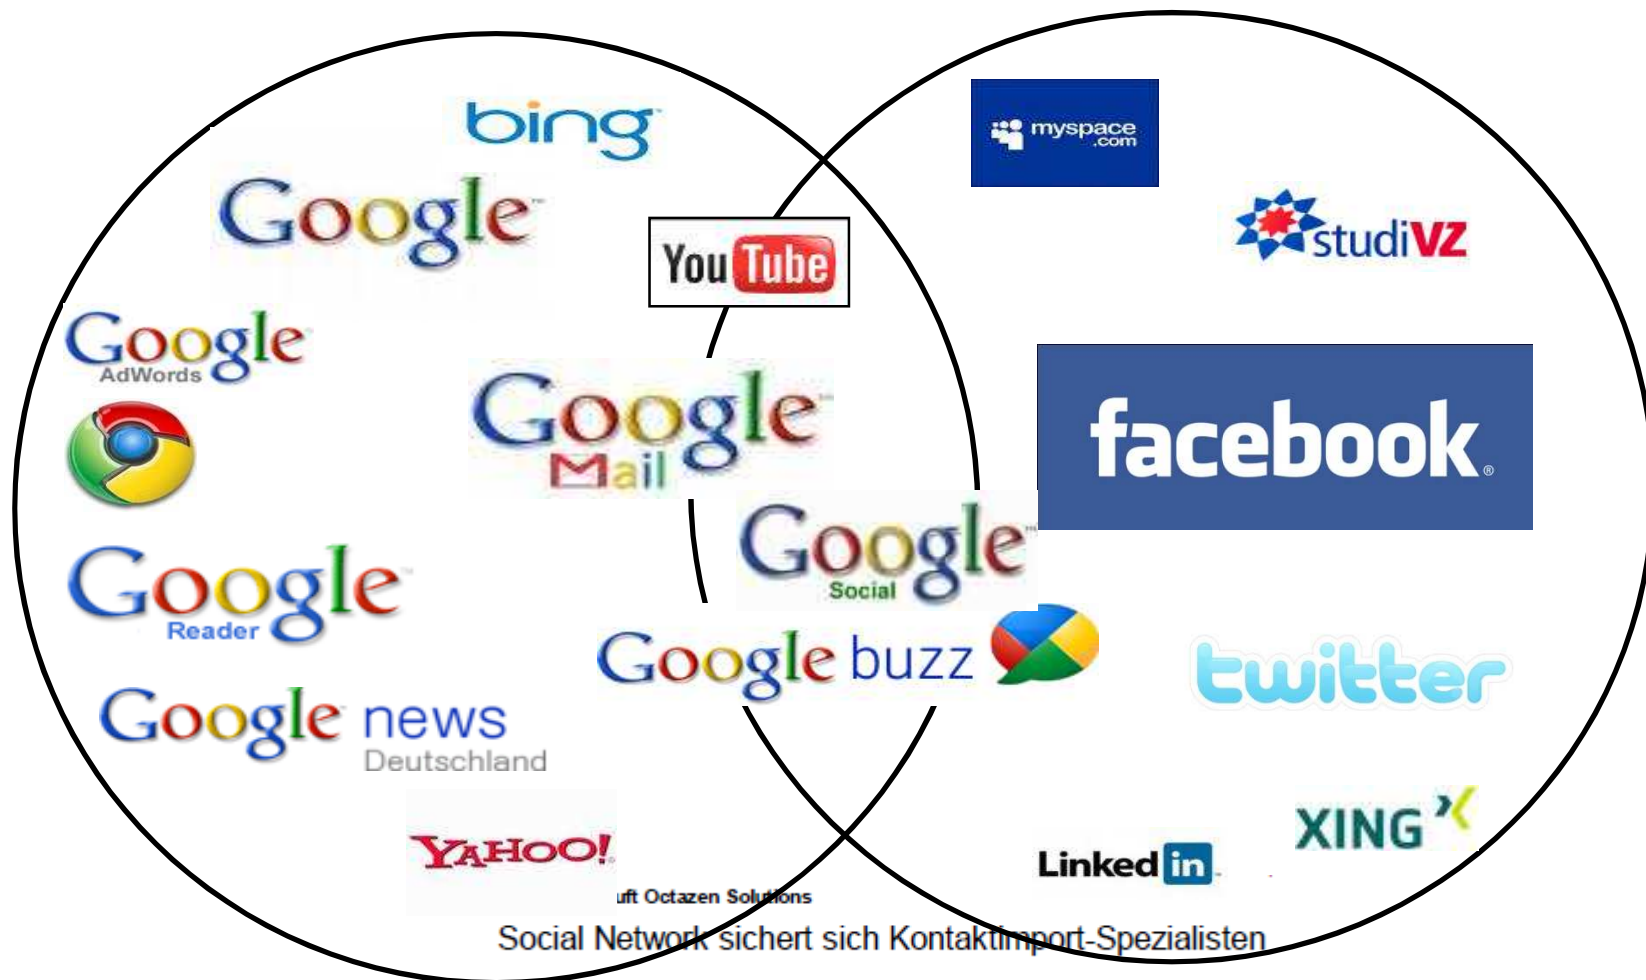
bing

myspace .com

Google

You Tube

studiVZ

Google AdWords

Google Mail

facebook

Google Social

Google Reader

Google buzz

twitter

Google news Deutschland

XING

YAHOO!

Linked in

uft Octazen Solutions

Social Network sichert sich Kontaktimport-Spezialisten